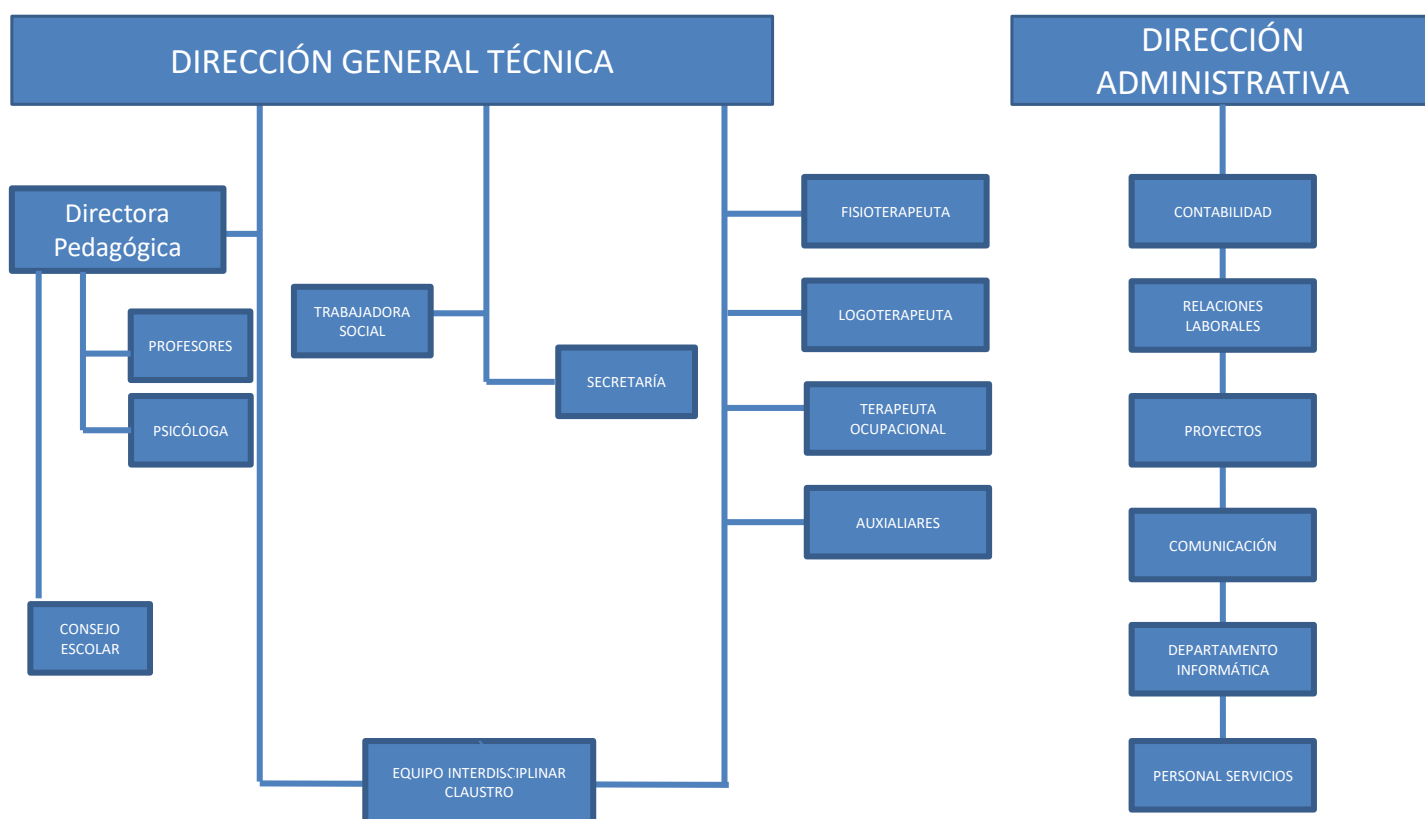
DIRECCIÓN GENERAL TÉCNICA

DIRECCIÓN ADMINISTRATIVA

Directora Pedagógica

PROFESORES

PSICÓLOGA

CONSEJO ESCOLAR

TRABAJADORA SOCIAL

SECRETARÍA

FISIOTERAPEUTA

LOGOTERAPEUTA

TERAPEUTA OCUPACIONAL

AUXIALIARES

EQUIPO INTERDISCIPLINAR CLAUSTRO

CONTABILIDAD

RELACIONES LABORALES

PROYECTOS

COMUNICACIÓN

DEPARTAMENTO INFORMÁTICA

PERSONAL SERVICIOS